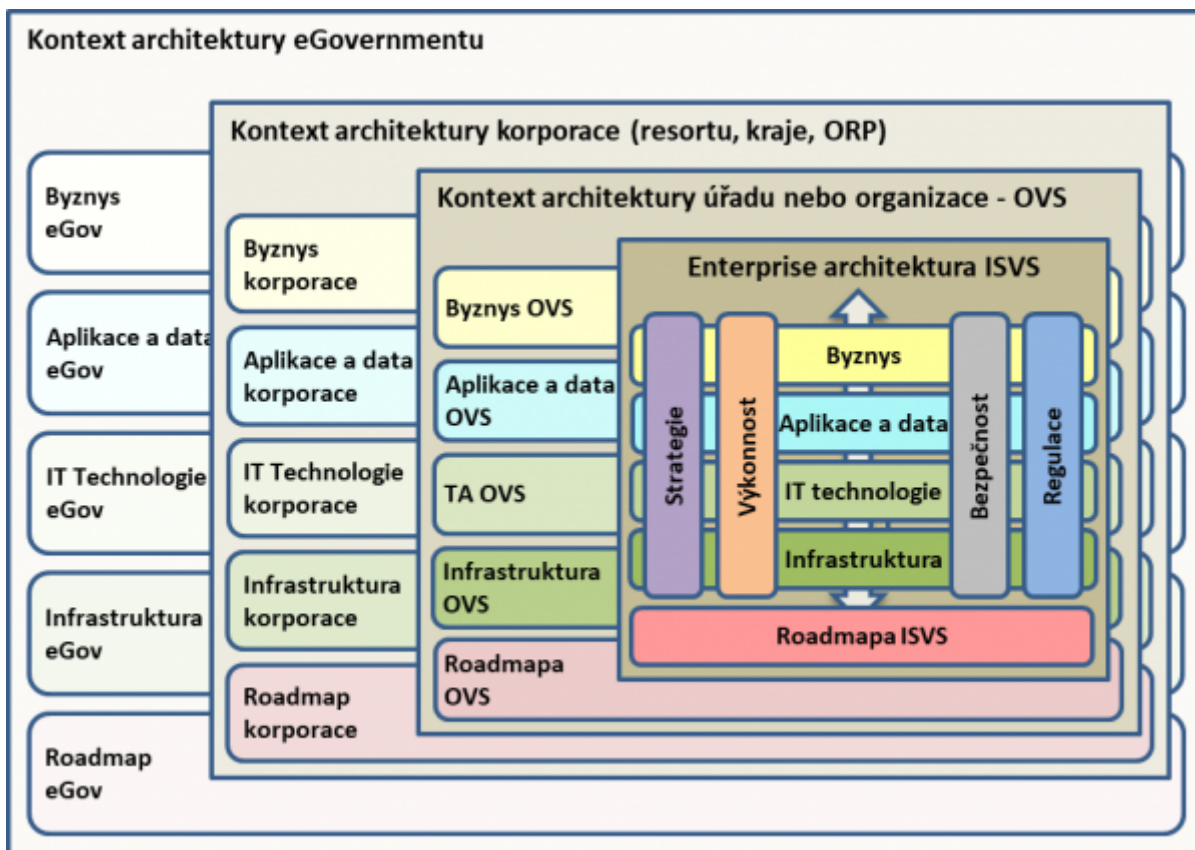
Kontext architektury eGovernmentu

Byznys eGov

Aplikace a data eGov

IT Technologie eGov

Infrastruktura eGov

Roadmap eGov

Kontext architektury korporace (resortu, kraje, ORP)

Byznys korporace

Aplikace a data korporace

IT Technologie korporace

Infrastruktura korporace

Roadmap korporace

Kontext architektury úřadu nebo organizace - OVS

Byznys OVS

Aplikace a data OVS

TA OVS

Infrastruktura OVS

Roadmapa OVS

Enterprise architektura ISVS

Strategie

Výkonnost

Byznys

Aplikace a data

IT technologie

Infrastruktura

Bezpečnost

Regulace

Roadmapa ISVS